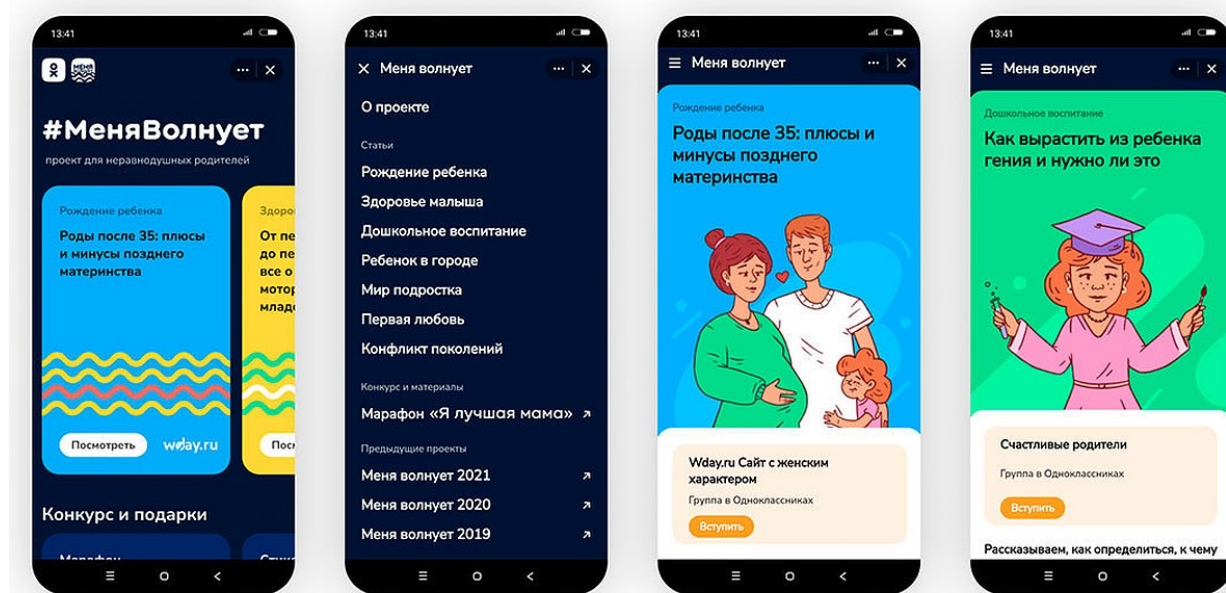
13:41

#МеняВолнует

проект для неравнодушных родителей

Рождение ребенка

Роды после 35: плюсы и минусы позднего материнства

Посмотреть

wday.ru

Здоро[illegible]

От пе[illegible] до пя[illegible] все о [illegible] мотор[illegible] младе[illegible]

Посм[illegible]

Конкурс и подарки

Марафон

13:41

Меня волнует

О проекте

Статьи

Рождение ребенка

Здоровье малыша

Дошкольное воспитание

Ребенок в городе

Мир подростка

Первая любовь

Конфликт поколений

Конкурс и материалы

Марафон «Я лучшая мама»

Предыдущие проекты

Меня волнует 2021

Меня волнует 2020

Меня волнует 2019

13:41

Меня волнует

Рождение ребенка

Роды после 35: плюсы и минусы позднего материнства

Wday.ru Сайт с женским характером

Группа в Одноклассниках

Вступить

13:41

Меня волнует

Дошкольное воспитание

Как вырастить из ребенка гения и нужно ли это

Счастливые родители

Группа в Одноклассниках

Вступить

Рассказываем, как определиться, к чему